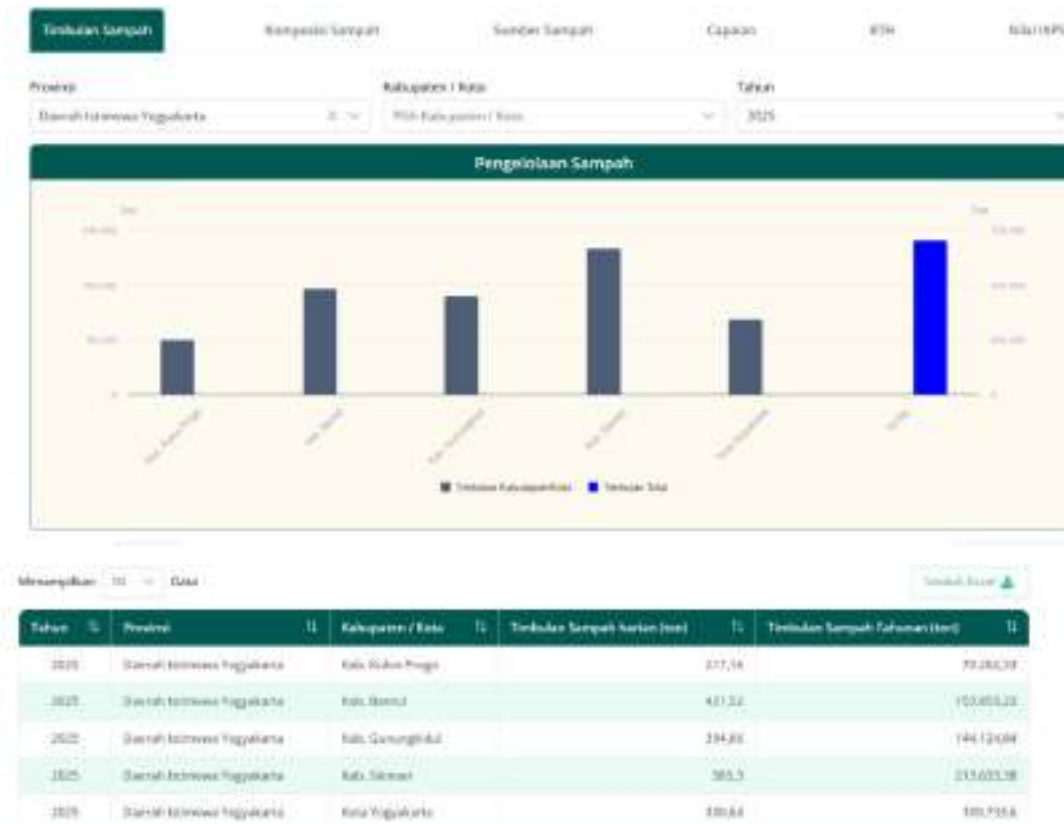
Timbulan Sampah | Komposisi Sampah | Sumber Sampah | Capaian | BTN | Nilai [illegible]

Provinsi
Daerah Istimewa Yogyakarta

Kabupaten / Kota
Pilih Kabupaten / Kota

Tahun
2025

Pengelolaan Sampah

Ton
Ton

Kab. Kulon Progo
Kab. Bantul
Kab. Gunungkidul
Kab. Sleman
Kota Yogyakarta
Total

Timbulan Kabupaten/Kota
Timbulan Total

Menampilkan 10 Data

Unduh Excel

| Tahun | Provinsi | Kabupaten / Kota | Timbulan Sampah Harian (ton) | Timbulan Sampah Tahunan (ton) |
|---|---|---|---|---|
| 2025 | Daerah Istimewa Yogyakarta | Kab. Kulon Progo | 217,16 | 79.263,38 |
| 2025 | Daerah Istimewa Yogyakarta | Kab. Bantul | 421,52 | 153.855,22 |
| 2025 | Daerah Istimewa Yogyakarta | Kab. Gunungkidul | 394,86 | 144.124,64 |
| 2025 | Daerah Istimewa Yogyakarta | Kab. Sleman | 585,3 | 213.635,38 |
| 2025 | Daerah Istimewa Yogyakarta | Kota Yogyakarta | 330,64 | 120.733,6 |